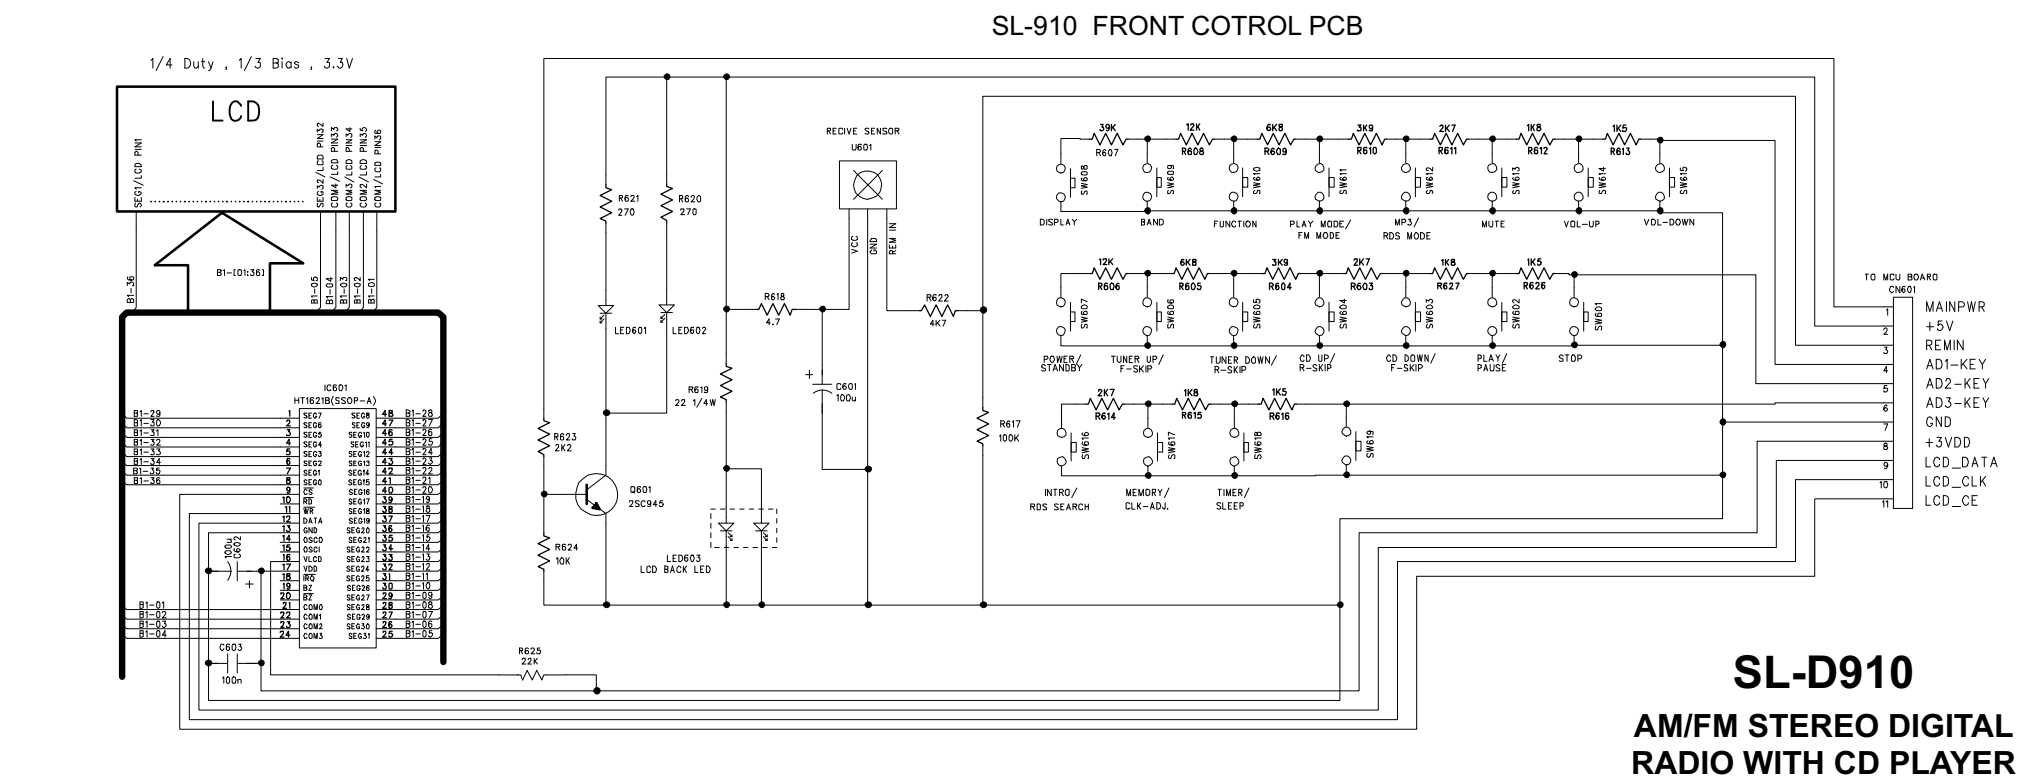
SL-910 FRONT COTROL PCB

1/4 Duty , 1/3 Bias , 3.3V

LCD

SEG1/LCD PIN1
SEG32/LCD PIN32
COM4/LCD PIN33
COM3/LCD PIN34
COM2/LCD PIN35
COM1/LCD PIN36

B1-36
B1-[01:36]
B1-05
B1-04
B1-03
B1-02
B1-01

IC601
HT1621B(SSOP-A)

| | | | | | |
|---|---|---|---|---|---|
| B1-29 | 1 | SEG7 | SEG8 | 48 | B1-28 |
| B1-30 | 2 | SEG6 | SEG9 | 47 | B1-27 |
| B1-31 | 3 | SEG5 | SEG10 | 46 | B1-26 |
| B1-32 | 4 | SEG4 | SEG11 | 45 | B1-25 |
| B1-33 | 5 | SEG3 | SEG12 | 44 | B1-24 |
| B1-34 | 6 | SEG2 | SEG13 | 43 | B1-23 |
| B1-35 | 7 | SEG1 | SEG14 | 42 | B1-22 |
| B1-36 | 8 | SEG0 | SEG15 | 41 | B1-21 |
| | 9 | $\overline{CS}$ | SEG16 | 40 | B1-20 |
| | 10 | $\overline{RD}$ | SEG17 | 39 | B1-19 |
| | 11 | $\overline{WR}$ | SEG18 | 38 | B1-18 |
| | 12 | DATA | SEG19 | 37 | B1-17 |
| | 13 | GND | SEG20 | 36 | B1-16 |
| | 14 | OSCO | SEG21 | 35 | B1-15 |
| | 15 | OSCI | SEG22 | 34 | B1-14 |
| | 16 | VLCD | SEG23 | 33 | B1-13 |
| | 17 | VDD | SEG24 | 32 | B1-12 |
| | 18 | $\overline{IRQ}$ | SEG25 | 31 | B1-11 |
| | 19 | BZ | SEG26 | 30 | B1-10 |
| | 20 | $\overline{BZ}$ | SEG27 | 29 | B1-09 |
| B1-01 | 21 | COM0 | SEG28 | 28 | B1-08 |
| B1-02 | 22 | COM1 | SEG29 | 27 | B1-07 |
| B1-03 | 23 | COM2 | SEG30 | 26 | B1-06 |
| B1-04 | 24 | COM3 | SEG31 | 25 | B1-05 |

C602 100u
+
C603
100n

R625
22K

R621
270
R620
270
LED601
LED602
R618
4.7
R619
22 1/4W
R623
2K2
Q601
2SC945
R624
10K
LED603
LCD BACK LED
+
C601
100u

RECIVE SENSOR
U601
VCC
GND
REM IN
R622
4K7
R617
100K

39K R607
12K R608
6K8 R609
3K9 R610
2K7 R611
1K8 R612
1K5 R613
SW608 SW609 SW610 SW611 SW612 SW613 SW614 SW615
DISPLAY
BAND
FUNCTION
PLAY MODE/ FM MODE
MP3/ RDS MODE
MUTE
VOL-UP
VOL-DOWN

12K R606
6K8 R605
3K9 R604
2K7 R603
1K8 R627
1K5 R626
SW607 SW606 SW605 SW604 SW603 SW602 SW601
POWER/ STANDBY
TUNER UP/ F-SKIP
TUNER DOWN/ R-SKIP
CD UP/ R-SKIP
CD DOWN/ F-SKIP
PLAY/ PAUSE
STOP

2K7 R614
1K8 R615
1K5 R616
SW616 SW617 SW618 SW619
INTRO/ RDS SEARCH
MEMORY/ CLK-ADJ.
TIMER/ SLEEP

TO MCU BOARD
CN601
1 MAINPWR
2 +5V
3 REMIN
4 AD1-KEY
5 AD2-KEY
6 AD3-KEY
7 GND
8 +3VDD
9 LCD_DATA
10 LCD_CLK
11 LCD_CE

SL-D910

AM/FM STEREO DIGITAL
RADIO WITH CD PLAYER